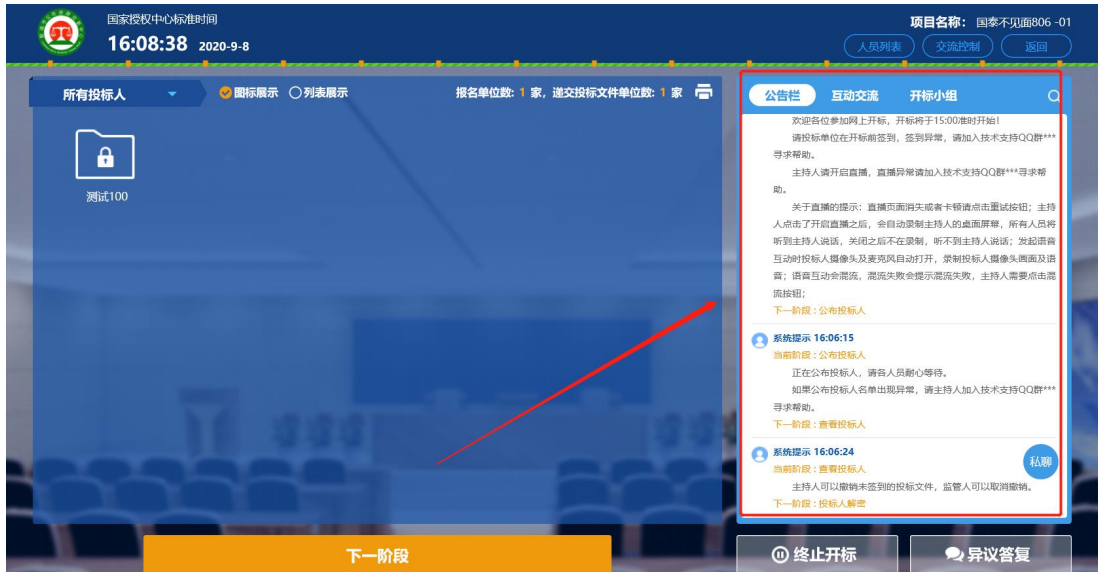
国家授权中心标准时间
16:08:38 2020-9-8

项目名称: 国泰不见面806 -01
人员列表 交流控制 返回

所有投标人 图标展示 列表展示
报名单位数: 1 家，递交投标文件单位数: 1 家

测试100

公告栏 互动交流 开标小组

欢迎各位参加网上开标，开标将于15:00准时开始！

请投标单位在开标前签到，签到异常，请加入技术支持QQ群***寻求帮助。

主持人请开启直播，直播异常请加入技术支持QQ群***寻求帮助。

关于直播的提示：直播页面消失或者卡顿请点击重试按钮；主持人点击了开启直播之后，会自动录制主持人的桌面屏幕，所有人员将听到主持人说话，关闭之后不在录制，听不到主持人说话；发起语音互动时投标人摄像头及麦克风自动打开，录制投标人摄像头画面及语音；语音互动会混流，混流失败会提示混流失败，主持人需要点击混流按钮；

下一阶段：公布投标人

系统提示 16:06:15
当前阶段：公布投标人

正在公布投标人，请各人员耐心等待。

如果公布投标人名单出现异常，请主持人加入技术支持QQ群***寻求帮助。

下一阶段：查看投标人

系统提示 16:06:24
当前阶段：查看投标人

主持人可以撤销未签到的投标文件，监管人可以取消撤销。

下一阶段：投标人解密

私聊

下一阶段

终止开标

异议答复